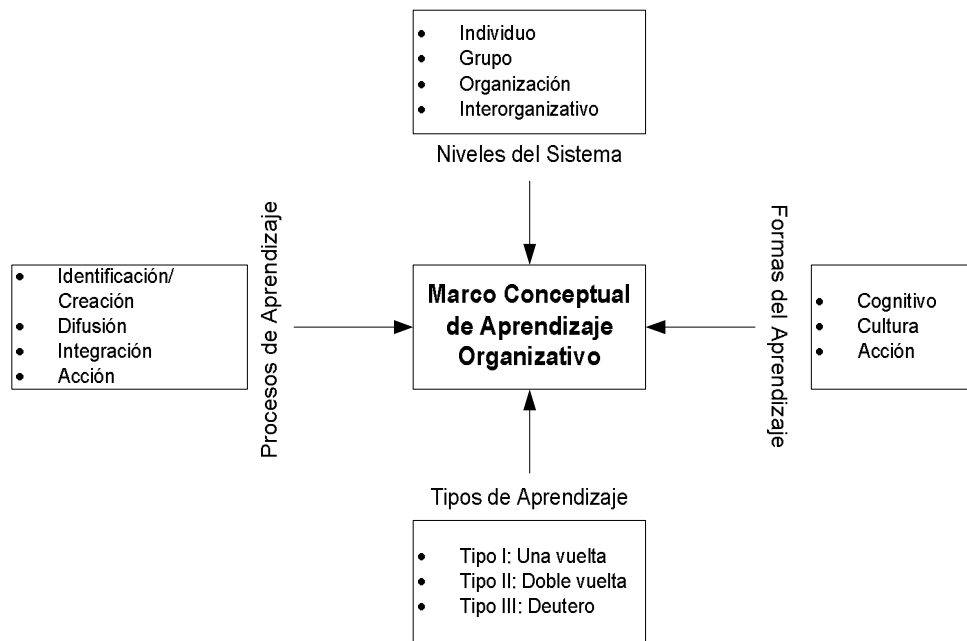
- Individuo
- Grupo
- Organización
- Interorganizativo

Niveles del Sistema

Procesos de Aprendizaje

- Identificación/ Creación
- Difusión
- Integración
- Acción

Marco Conceptual de Aprendizaje Organizativo

Formas del Aprendizaje

- Cognitivo
- Cultura
- Acción

Tipos de Aprendizaje

- Tipo I: Una vuelta
- Tipo II: Doble vuelta
- Tipo III: Deutero